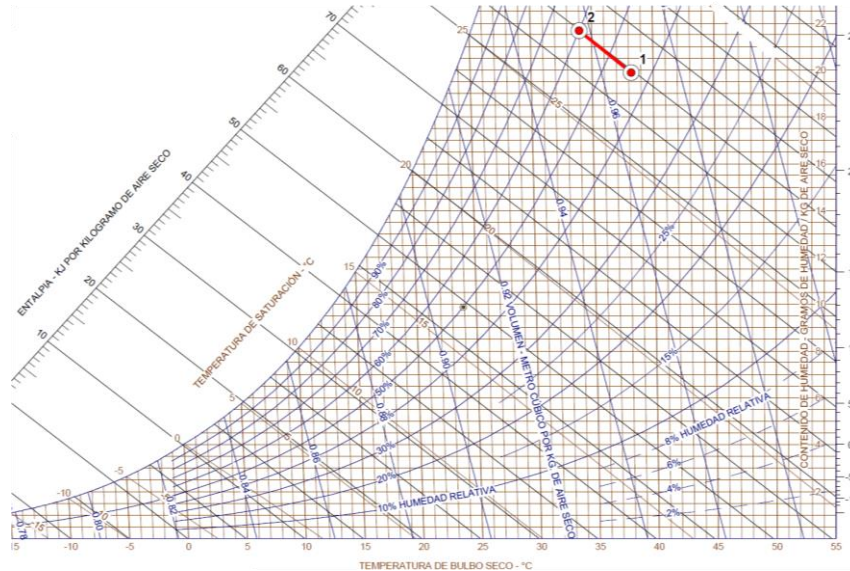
2
1
70
60
50
40
30
20
10
ENTALPIA - KJ POR KILOGRAMO DE AIRE SECO
25
25
20
20
15
15
10
10
5
5
0
-5
-10
-15
TEMPERATURA DE SATURACIÓN - °C
90%
80%
70%
60%
50%
40%
30%
20%
10% HUMEDAD RELATIVA
25%
15%
8% HUMEDAD RELATIVA
6%
4%
2%
0.96
0.94
0.92
0.90
0.88
0.86
0.84
0.82
0.80
0.78
VOLUMEN - METRO CÚBICO POR KG. DE AIRE SECO
CONTENIDO DE HUMEDAD - GRAMOS DE HUMEDAD / KG DE AIRE SECO
22
20
18
16
14
12
10
8
6
4
2
-15
-10
-5
0
5
10
15
20
25
30
35
40
45
50
55
TEMPERATURA DE BULBO SECO - °C